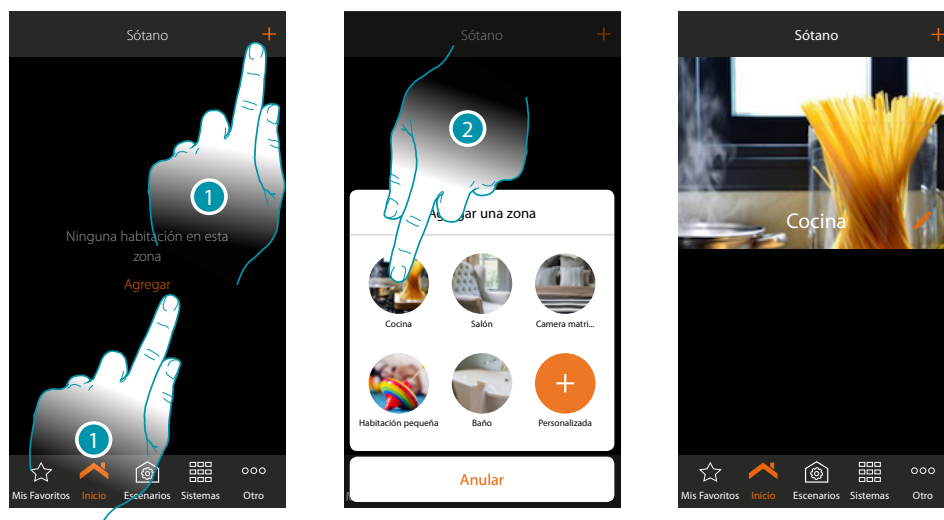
Sótano
+
1
Ninguna habitación en esta zona
Agregar
1
Mis Favoritos
Inicio
Escenarios
Sistemas
Otro

Sótano
+
2
Agregar una zona
Cocina
Salón
Camera matri...
Habitación pequeña
Baño
Personalizada
Anular

Sótano
+
Cocina
Mis Favoritos
Inicio
Escenarios
Sistemas
Otro